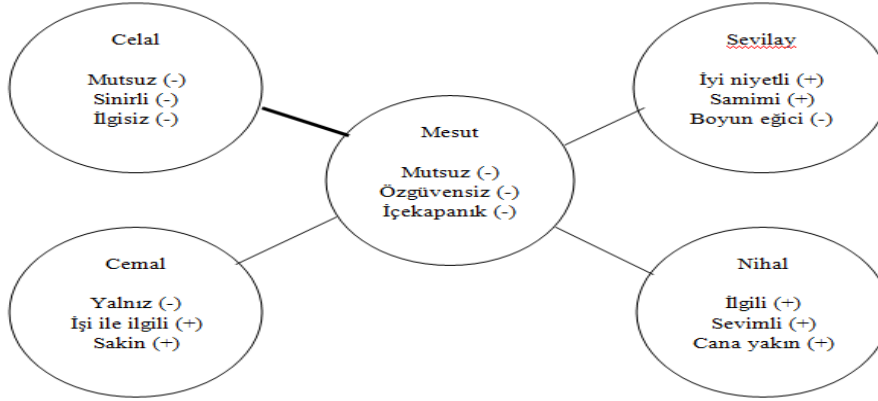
Celal

Mutsuz (-)
Sinirli (-)
İlgisiz (-)

Sevilay

İyi niyetli (+)
Samimi (+)
Boyun eğici (-)

Mesut

Mutsuz (-)
Özgüvensiz (-)
İçekapanık (-)

Cemal

Yalnız (-)
İşi ile ilgili (+)
Sakin (+)

Nihal

İlgili (+)
Sevimli (+)
Cana yakın (+)